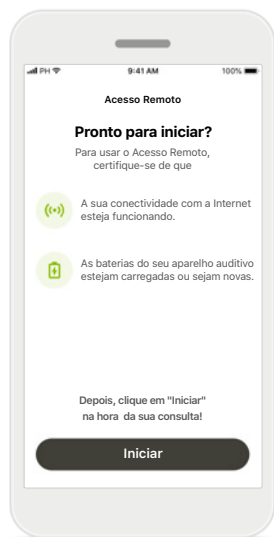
PH 9:41 AM 100%

Acesso Remoto

Pronto para iniciar?

Para usar o Acesso Remoto, certifique-se de que

A sua conectividade com a Internet esteja funcionando.

As baterias do seu aparelho auditivo estejam carregadas ou sejam novas.

Depois, clique em "Iniciar" na hora da sua consulta!

Iniciar